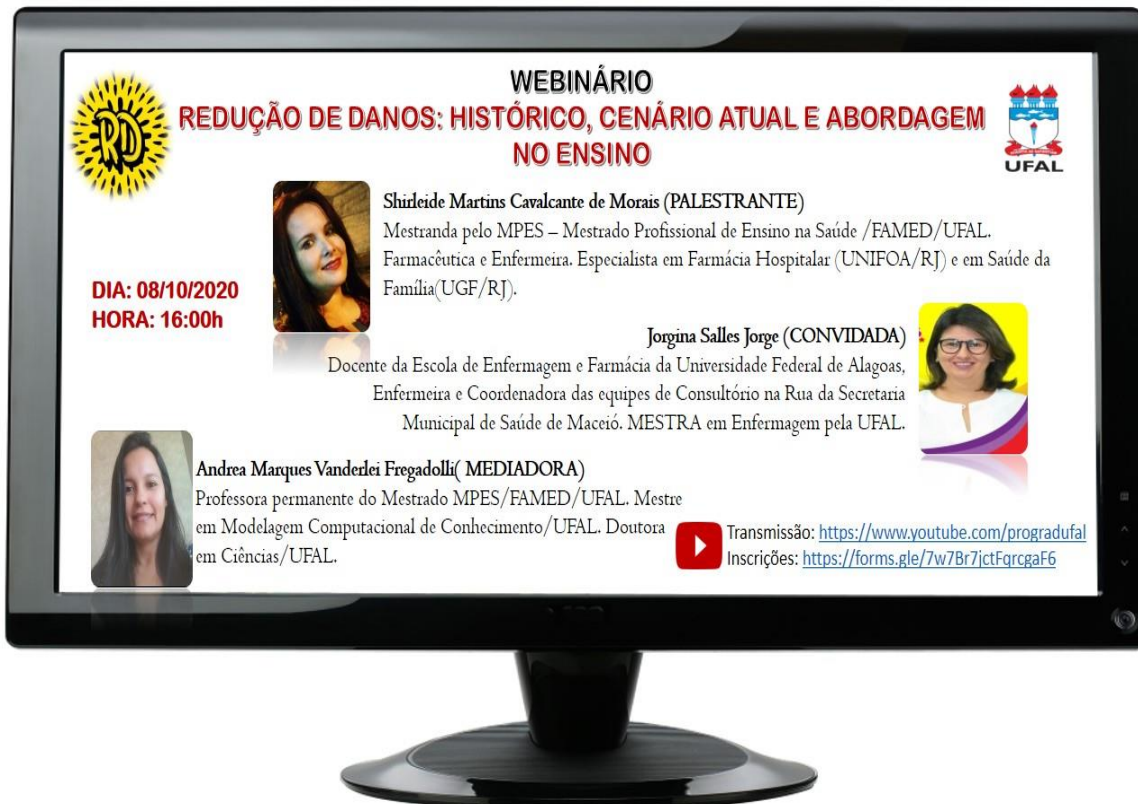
RD

WEBINÁRIO
REDUÇÃO DE DANOS: HISTÓRICO, CENÁRIO ATUAL E ABORDAGEM NO ENSINO

UFAL

DIA: 08/10/2020
HORA: 16:00h

Shirleide Martins Cavalcante de Morais (PALESTRANTE)
Mestranda pelo MPES – Mestrado Profissional de Ensino na Saúde /FAMED/UFAL. Farmacêutica e Enfermeira. Especialista em Farmácia Hospitalar (UNIFOA/RJ) e em Saúde da Família(UGF/RJ).

Jorgina Salles Jorge (CONVIDADA)
Docente da Escola de Enfermagem e Farmácia da Universidade Federal de Alagoas, Enfermeira e Coordenadora das equipes de Consultório na Rua da Secretaria Municipal de Saúde de Maceió. MESTRA em Enfermagem pela UFAL.

Andrea Marques Vanderlei Fregadolli( MEDIADORA)
Professora permanente do Mestrado MPES/FAMED/UFAL. Mestre em Modelagem Computacional de Conhecimento/UFAL. Doutora em Ciências/UFAL.

Transmissão: https://www.youtube.com/progradufal
Inscrições: https://forms.gle/7w7Br7jctFqrcgaF6